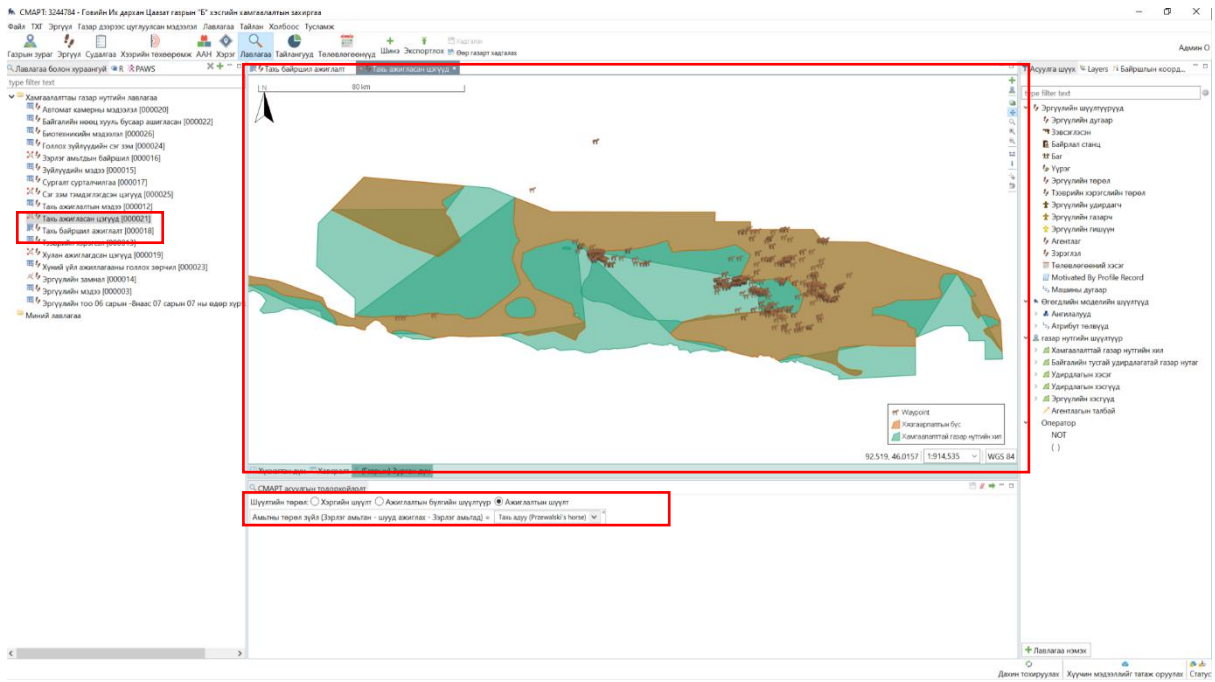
СМАРТ: 3244784 - Говийн Их дархан Цаазат газрын "Б" хэсгийн хамгаалалтын захиргаа

Файл ТХГ Эргүүл Газар дээрээс цуглуулсан мэдээлэл Лавлагаа Тайлан Холбоос Тусламж

Газрын зураг Эргүүл Судалгаа Хээрийн төхөөрөмж ААН Хэрэг Лавлагаа Тайлангууд Төлөвлөгөөнүүд Шинэ Экспортлох Хадгалах Өөр газарт хадгалах

Админ О

Лавлагаа болон хураангуй R PAWS

type filter text

Хамгаалалттай газар нутгийн лавлагаа
Автомат камерны мэдээлэл [000020]
Байгалийн нөөц ашиглалт бусаар ашигласан [000022]
Биотехникийн мэдээлэл [000026]
Гоолох зүйлүүдийн сэг зэм [000024]
Зэрлэг амьтдын байршил [000016]
Зүйлүүдийн мэдээ [000015]
Сургалт суртал­чилгаа [000017]
Сэг зэм тэмдэглэгдсэн цэгүүд [000025]
Тахь ажиглалтын мэдээ [000012]
Тахь ажигласан цэгүүд [000021]
Тахь байршил ажиглалт [000018]
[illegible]
Хулан ажиглагдсан цэгүүд [000019]
Хүний үйл ажиллагааны голлох зэрчил [000023]
Эргүүлийн замнал [000014]
Эргүүлийн мэдээ [000003]
Эргүүлийн тоо 06 сарын -өнөөс 07 сарын 07 ны өдөр хүр
Миний лавлагаа

Тахь байршил ажиглалт Тахь ажигласан цэгүүд

80 km

Waypoint
Хязгаарлалтын бүс
Хамгаалалттай газар нутгийн хил

92.519, 46.0157 1:914,535 WGS 84

Хураангуй дүн Хүснэгт Газрын зургийн дүн

СМАРТ асуулгын тодорхойлолт

Шүүлтийн төрөл: Хэргийн шүүлт Ажиглалтын бүлгийн шүүлтүүр Ажиглалтын шүүлт
Амьтны төрөл зүйл (Зэрлэг амьтан - шууд ажиглах - Зэрлэг амьтад) = Тахь адуу (Przewalski's horse)

Асуулга шүүх Layers Байршлын коорд...

type filter text

Эргүүлийн шүүлтүүрүүд
Эргүүлийн дугаар
Зэвсэглэсэн
Байрлал станц
Баг
Үүрэг
Эргүүлийн төрөл
Тээврийн хэрэгслийн төрөл
Эргүүлийн удирдагч
Эргүүлийн гишүүн
Агентлаг
Зэрэглэл
Төлөвлөгөөний хэсэг
Motivated By Profile Record
Машины дугаар
Өгөгдлийн моделийн шүүлтүүр
Ангилалууд
Атрибут төлөвүүд
газар нутгийн шүүлтүүр
Хамгаалалттай газар нутгийн хил
Байгалийн тусгай удирдалагатай газар нутаг
Удирдлагын хэсэг
Удирдлагын хэсгүүд
Эргүүлийн хэсгүүд
Агентлагын талбай
Оператор
NOT
( )

Лавлагаа нэмэх

Дахин тохируулах Хүүчин мэдээллийг татаж оруулах Статус